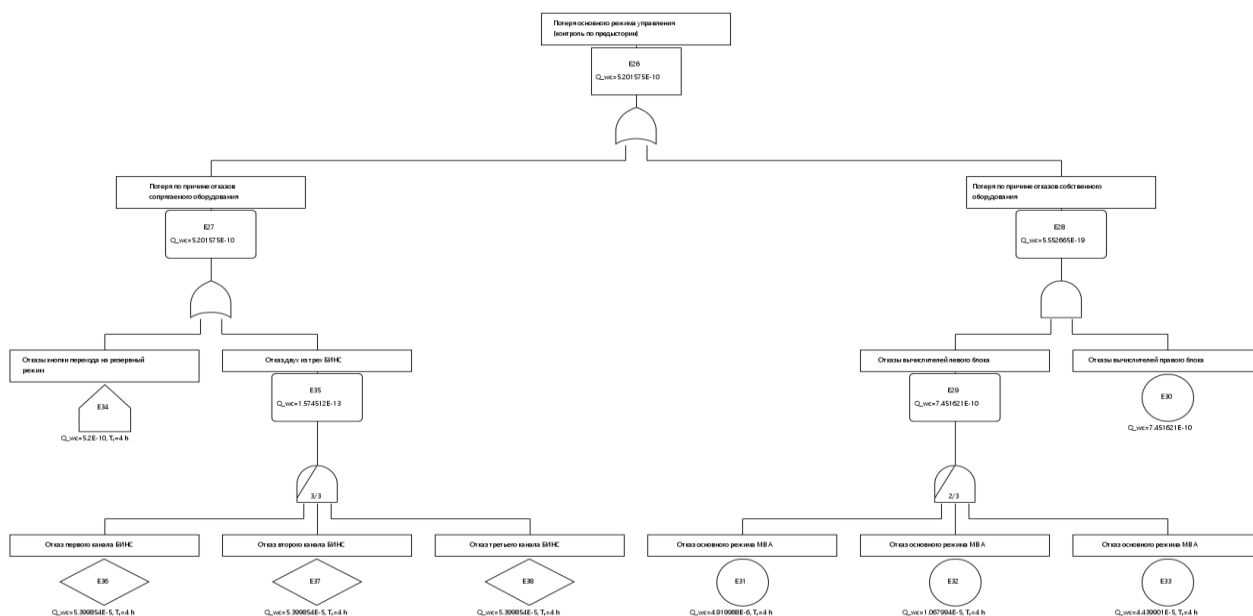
Потеря основного режима управления
(контроль по предыстории)

E26
Q_wc=5.201575E-10

Потеря по причине отказов сопряженного оборудования

E27
Q_wc=5.201575E-10

Отказы кнопки перехода на резервный режим

E34

Q_wc=5.2E-10, $T_r$=4 h

Отказ двух из трех БИНС

E35
Q_wc=1.574512E-13

3/3

Отказ первого канала БИНС

E36

Q_wc=5.399854E-5, $T_r$=4 h

Отказ второго канала БИНС

E37

Q_wc=5.399854E-5, $T_r$=4 h

Отказ третьего канала БИНС

E38

Q_wc=5.399854E-5, $T_r$=4 h

Потеря по причине отказов собственного оборудования

E28
Q_wc=5.552665E-19

Отказы вычислителей левого блока

E29
Q_wc=7.451621E-10

2/3

Отказ основного режима МВА

E31

Q_wc=4.919988E-6, $T_r$=4 h

Отказ основного режима МВА

E32

Q_wc=1.067994E-5, $T_r$=4 h

Отказ основного режима МВА

E33

Q_wc=4.439901E-5, $T_r$=4 h

Отказы вычислителей правого блока

E30

Q_wc=7.451621E-10